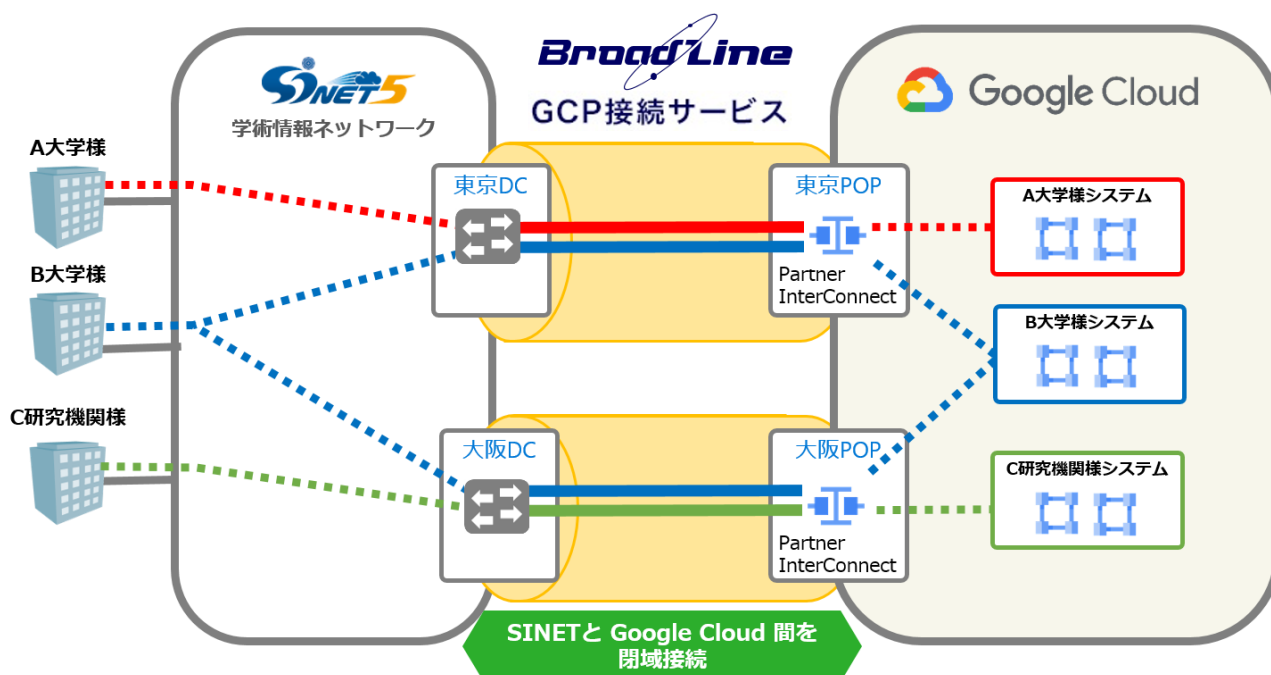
BroadLine
GCP接続サービス

SINET5
学術情報ネットワーク

Google Cloud

A大学様
B大学様
C研究機関様

東京DC
大阪DC

東京POP
Partner InterConnect
大阪POP
Partner InterConnect

A大学様システム
B大学様システム
C研究機関様システム

SINETと Google Cloud 間を閉域接続